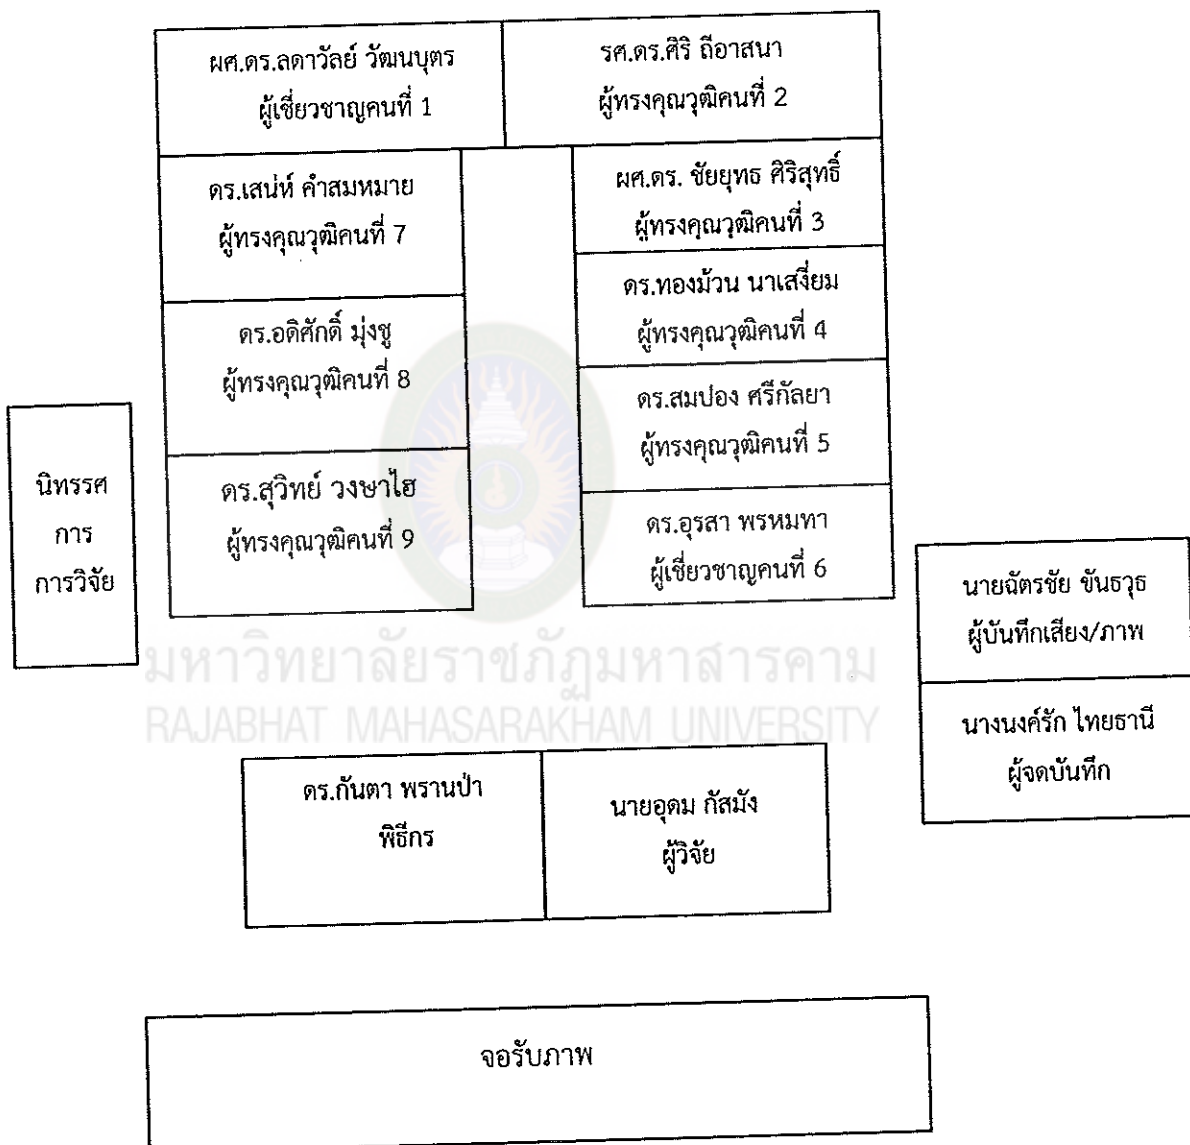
ผศ.ดร.ลดาวัลย์ วัฒนบุตร
ผู้เชี่ยวชาญคนที่ 1

รศ.ดร.ศิริ ถีอาสนา
ผู้ทรงคุณวุฒิคนที่ 2

ดร.เสน่ห์ คำสมหมาย
ผู้ทรงคุณวุฒิคนที่ 7

ผศ.ดร. ชัยยุทธ ศิริสุทธิ์
ผู้ทรงคุณวุฒิคนที่ 3

ดร.ทองม้วน นาเสงี่ยม
ผู้ทรงคุณวุฒิคนที่ 4

ดร.อดิศักดิ์ มุ่งชู
ผู้ทรงคุณวุฒิคนที่ 8

ดร.สมปอง ศรีกัลยา
ผู้ทรงคุณวุฒิคนที่ 5

นิทรรศ
การ
การวิจัย

ดร.สุวิทย์ วงษาไฮ
ผู้ทรงคุณวุฒิคนที่ 9

ดร.อุรสา พรหมทา
ผู้เชี่ยวชาญคนที่ 6

นายฉัตรชัย ขันธวุธ
ผู้บันทึกเสียง/ภาพ

มหาวิทยาลัยราชภัฏมหาสารคาม
RAJABHAT MAHASARAKHAM UNIVERSITY

นางนงค์รัก ไทยธานี
ผู้จดบันทึก

ดร.กันตา พรานป่า
พิธีกร

นายอุดม กัสมัง
ผู้วิจัย

จอรับภาพ